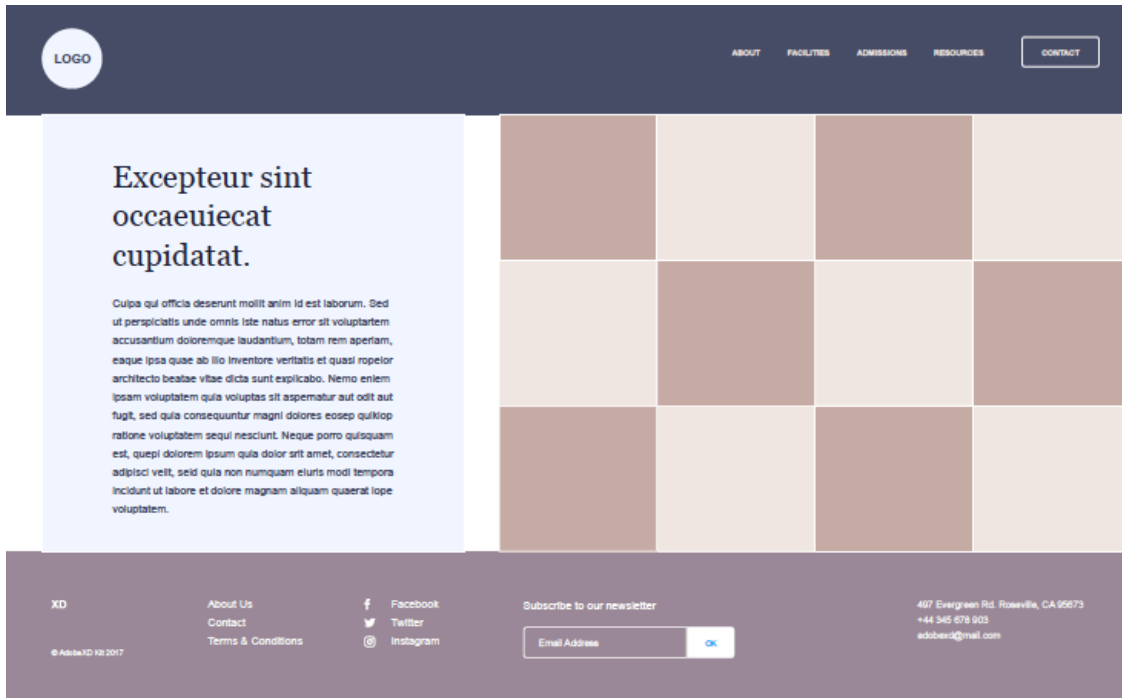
LOGO

ABOUT FACILITIES ADMISSIONS RESOURCES CONTACT

Excepteur sint occaeuiecat cupidatat.

Culpa qui officia deserunt mollit anim id est laborum. Sed ut perspiciatis unde omnis iste natus error sit voluptartem accusantium doloremque laudantium, totam rem aperiam, eaque ipsa quae ab illo inventore veritatis et quasi ropeior architecto beatae vitae dicta sunt explicabo. Nemo eniem ipsam voluptatem quia voluptas sit aspernatur aut odit aut fugit, sed quia consequuntur magni dolores eosep quiklop ratione voluptatem sequi nesciunt. Neque porro quisquam est, quepi dolorem ipsum quia dolor srit amet, consectetur adipisci velit, seid quia non numquam eiuris modi tempora incidunt ut labore et dolore magnam aliquam quaerat iope voluptatem.

XD

© AdobeXD Kit 2017

About Us
Contact
Terms & Conditions

Facebook
Twitter
Instagram

Subscribe to our newsletter

Email Address

OK

497 Evergreen Rd. Roseville, CA 95673
+44 345 678 903
adobexd@mail.com